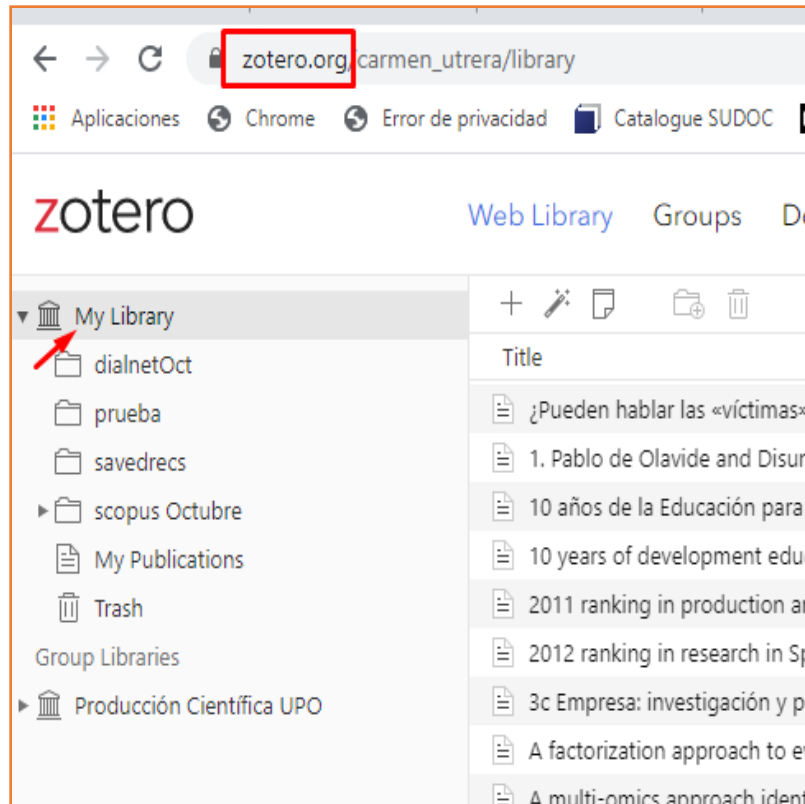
zotero.org/carmen_utrera/library

Aplicaciones Chrome Error de privacidad Catalogue SUDOC

zotero

Web Library Groups D

My Library
dialnetOct
prueba
savedrecs
scopus Octubre
My Publications
Trash
Group Libraries
Producción Científica UPO

Title
¿Pueden hablar las «víctimas
1. Pablo de Olavide and Disur
10 años de la Educación para
10 years of development edu
2011 ranking in production a
2012 ranking in research in S
3c Empresa: investigación y p
A factorization approach to e
A multi-omics approach ident